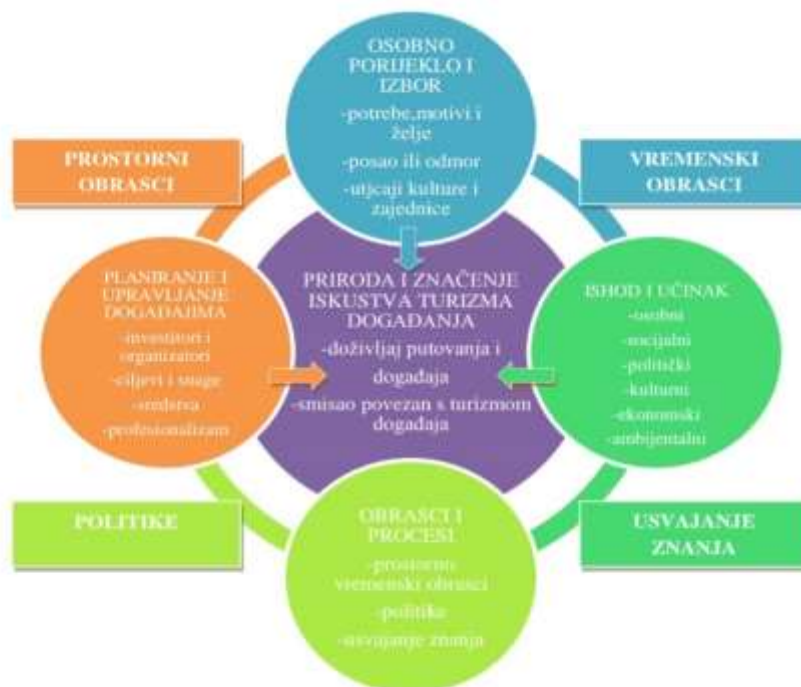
OSOBNO PORIJEKLO I IZBOR
-potrebe,motivi i želje
-posao ili odmor
-utjcaji kulture i zajednice

PROSTORNI OBRASCI

VREMENSKI OBRASCI

PLANIRANJE I UPRAVLJANJE DOGAĐAJIMA
-investitori i organizatori
-ciljevi i snage
-sredstva
-profesionalizam

PRIRODA I ZNAČENJE ISKUSTVA TURIZMA DOGAĐANJA
-doživljaj putovanja i događaja
-smisao povezan s turizmom događaja

ISHOD I UČINAK
-osobni
-socijalni
-politički
-kulturni
-ekonomski
-ambijentalni

POLITIKE

USVAJANJE ZNANJA

OBRASCI I PROCESI
-prostorno vremenski obrasci
-politika
-usvajanje znanja